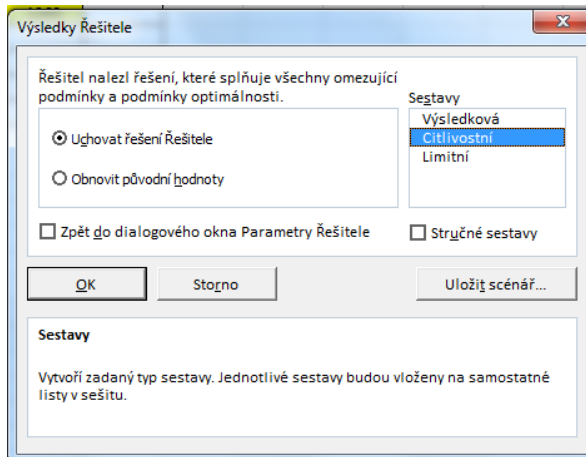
Výsledky Řešitele

Řešitel nalezl řešení, které splňuje všechny omezující podmínky a podmínky optimálnosti.

Uchovat řešení Řešitele

Obnovit původní hodnoty

Sestavy
Výsledková
Citlivostní
Limitní

Zpět do dialogového okna Parametry Řešitele

Stručné sestavy

OK

Storno

Uložit scénář...

Sestavy

Vytvoří zadaný typ sestavy. Jednotlivé sestavy budou vloženy na samostatné listy v sešitu.